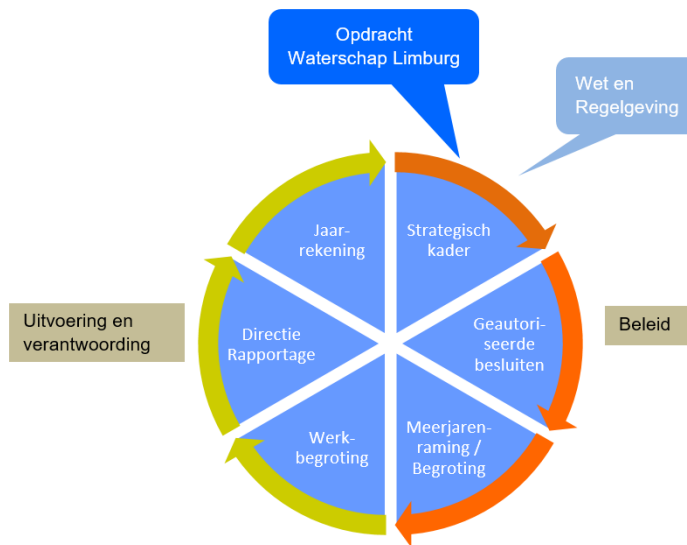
Opdracht Waterschap Limburg

Wet en Regelgeving

Jaar-rekening

Strategisch kader

Uitvoering en verantwoording

Directie Rapportage

Geautori-seerde besluiten

Beleid

Werk-begroting

Meerjaren-raming / Begroting